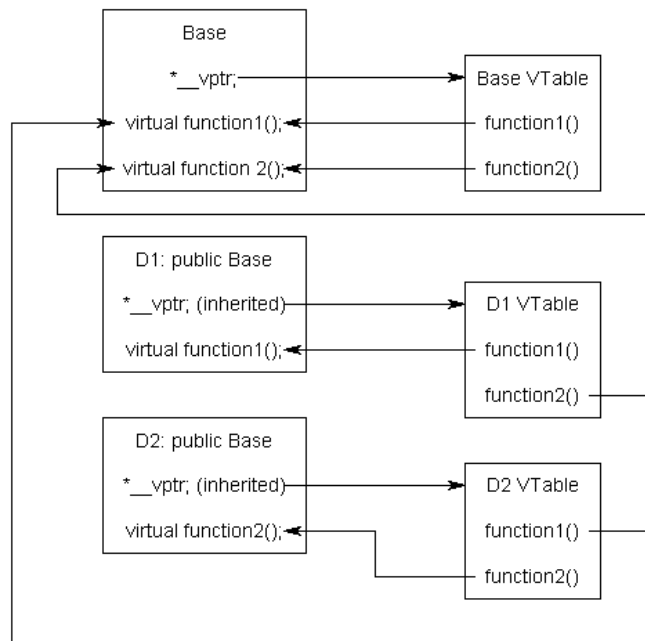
Base

*__vptr;

virtual function1();

virtual function 2();

Base VTable

function1()

function2()

D1: public Base

*__vptr; (inherited)

virtual function1();

D1 VTable

function1()

function2()

D2: public Base

*__vptr; (inherited)

virtual function2();

D2 VTable

function1()

function2()